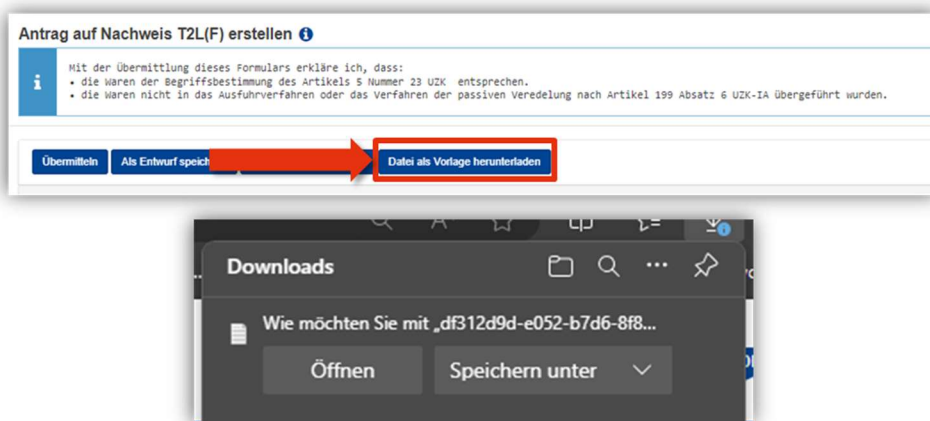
Antrag auf Nachweis T2L(F) erstellen

Mit der Übermittlung dieses Formulars erkläre ich, dass:
• die Waren der Begriffsbestimmung des Artikels 5 Nummer 23 UZK entsprechen.
• die Waren nicht in das Ausfuhrverfahren oder das Verfahren der passiven Veredelung nach Artikel 199 Absatz 6 UZK-IA übergeführt wurden.

Übermitteln

Als Entwurf speich

Datei als Vorlage herunterladen

Downloads

Wie möchten Sie mit „df312d9d-e052-b7d6-8f8...

Öffnen

Speichern unter